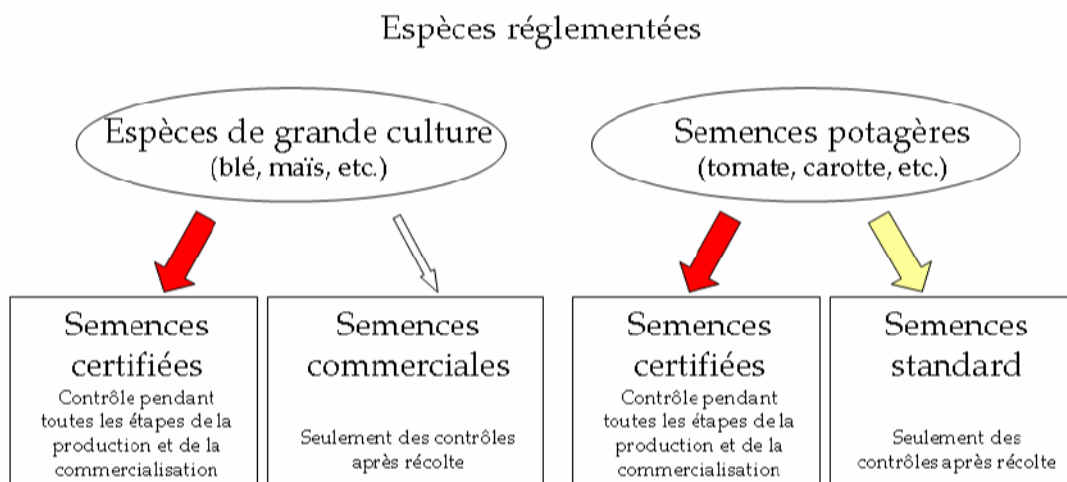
Espèces réglementées

Espèces de grande culture
(blé, maïs, etc.)

Semences potagères
(tomate, carotte, etc.)

Semences certifiées
Contrôle pendant toutes les étapes de la production et de la commercialisation

Semences commerciales
Seulement des contrôles après récolte

Semences certifiées
Contrôle pendant toutes les étapes de la production et de la commercialisation

Semences standard
Seulement des contrôles après récolte